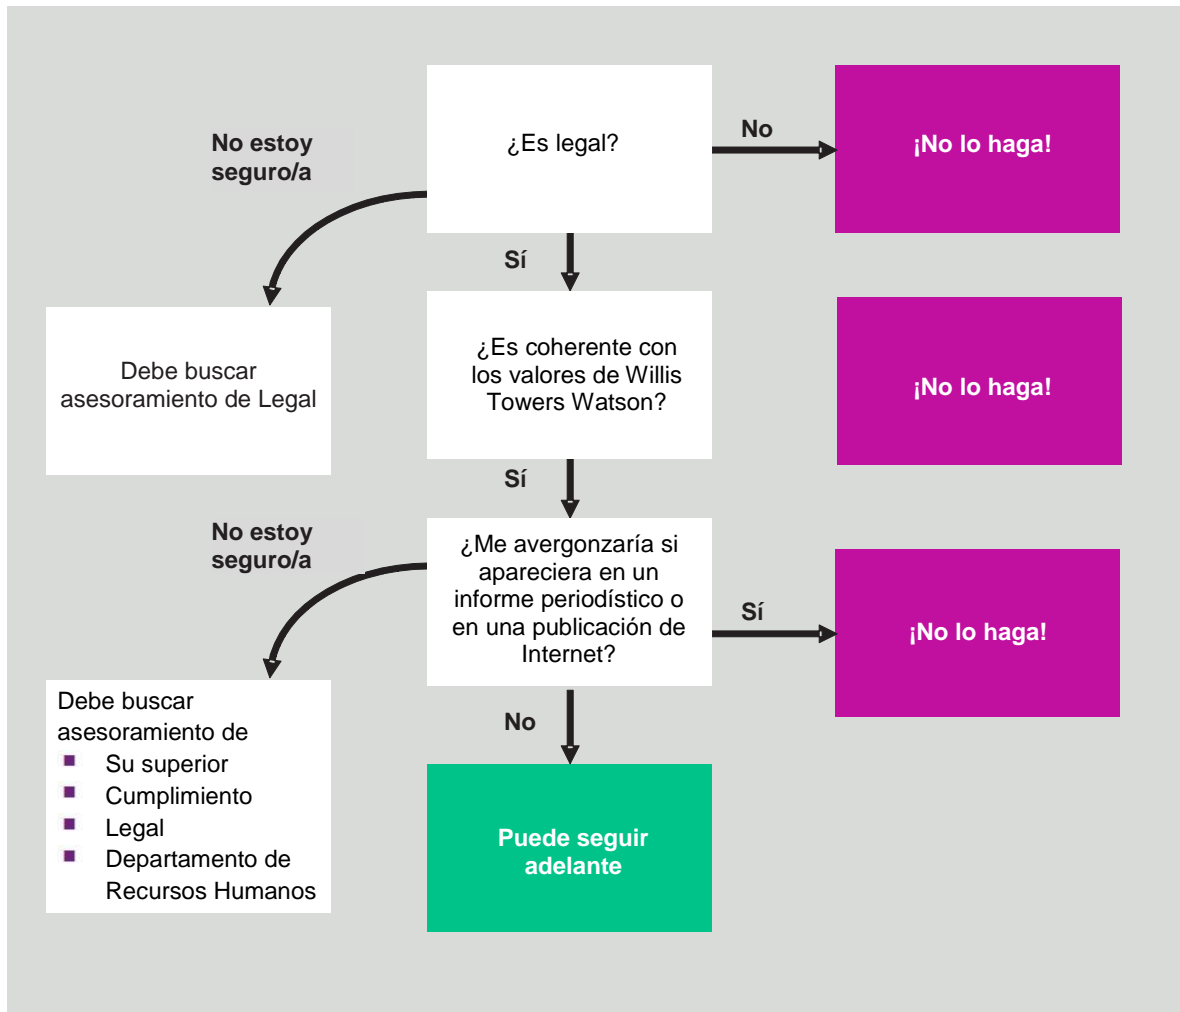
¿Es legal?

No

¡No lo haga!

No estoy seguro/a

Sí

Debe buscar asesoramiento de Legal

¿Es coherente con los valores de Willis Towers Watson?

¡No lo haga!

Sí

No estoy seguro/a

¿Me avergonzaría si apareciera en un informe periodístico o en una publicación de Internet?

Sí

¡No lo haga!

Debe buscar asesoramiento de
- Su superior
- Cumplimiento
- Legal
- Departamento de Recursos Humanos

No

Puede seguir adelante